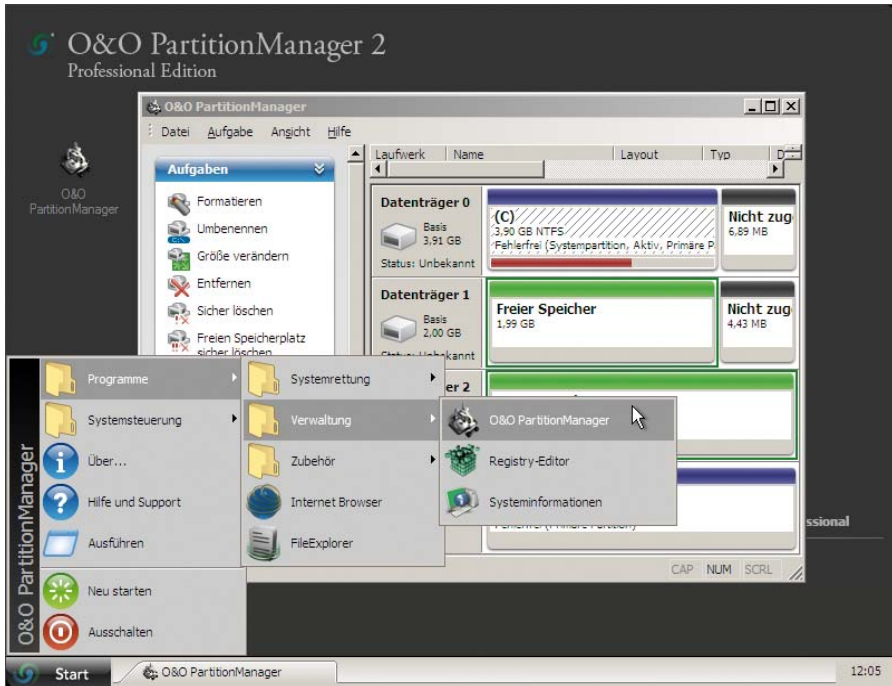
O&O PartitionManager 2
Professional Edition

O&O PartitionManager

O&O PartitionManager

Datei Aufgabe Ansicht Hilfe

Aufgaben

Formatieren
Umbenennen
Größe verändern
Entfernen
Sicher löschen
Freien Speicherplatz sicher löschen

Laufwerk | Name | Layout | Typ | D

Datenträger 0
Basis
3,91 GB
Status: Unbekannt

(C)
3,90 GB NTFS
Fehlerfrei (Systempartition, Aktiv, Primäre P

Nicht zug
6,89 MB

Datenträger 1
Basis
2,00 GB
Status: Unbekannt

Freier Speicher
1,99 GB

Nicht zug
4,43 MB

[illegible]er 2

Fehlerfrei (Primäre Partition)

ssional

CAP NUM SCRL

O&O PartitionManager

Programme
Systemsteuerung
Über...
Hilfe und Support
Ausführen
Neu starten
Ausschalten

Systemrettung
Verwaltung
Zubehör
Internet Browser
FileExplorer

O&O PartitionManager
Registry-Editor
Systeminformationen

Start
O&O PartitionManager
12:05